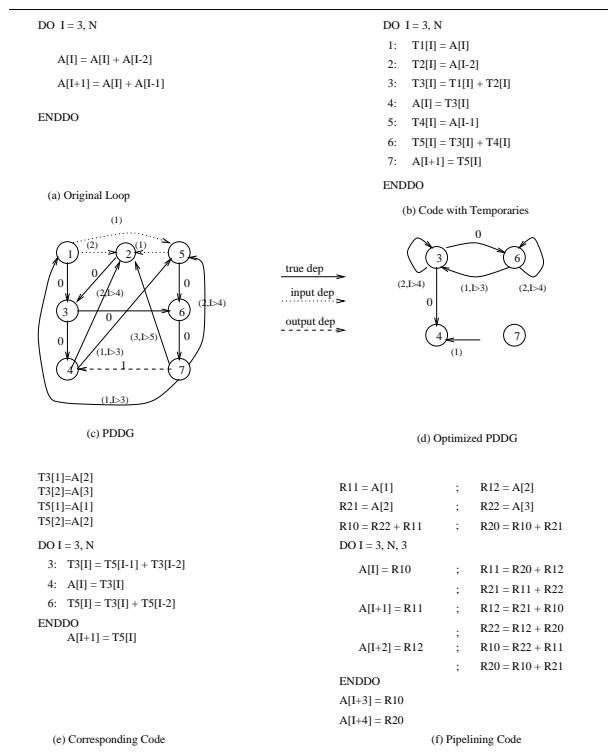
DO I = 3, N

A[I] = A[I] + A[I-2]

A[I+1] = A[I] + A[I-1]

ENDDO

(a) Original Loop

DO I = 3, N
1: T1[I] = A[I]
2: T2[I] = A[I-2]
3: T3[I] = T1[I] + T2[I]
4: A[I] = T3[I]
5: T4[I] = A[I-1]
6: T5[I] = T3[I] + T4[I]
7: A[I+1] = T5[I]
ENDDO

(b) Code with Temporaries

(1)
(2)
(1)
1
2
5
0
0
0
(2,I>4)
3
0
6
(2,I>4)
0
0
(3,I>5)
(1,I>3)
0
4
1
7
(1,I>3)

(c) PDDG

true dep
input dep
output dep

0
3
6
(2,I>4)
(1,I>3)
(2,I>4)
0
4
7
(1)

(d) Optimized PDDG

T3[1]=A[2]
T3[2]=A[3]
T5[1]=A[1]
T5[2]=A[2]
DO I = 3, N
3: T3[I] = T5[I-1] + T3[I-2]
4: A[I] = T3[I]
6: T5[I] = T3[I] + T5[I-2]
ENDDO
A[I+1] = T5[I]

(e) Corresponding Code

R11 = A[1] ; R12 = A[2]
R21 = A[2] ; R22 = A[3]
R10 = R22 + R11 ; R20 = R10 + R21
DO I = 3, N, 3
A[I] = R10 ; R11 = R20 + R12
; R21 = R11 + R22
A[I+1] = R11 ; R12 = R21 + R10
; R22 = R12 + R20
A[I+2] = R12 ; R10 = R22 + R11
; R20 = R10 + R21
ENDDO
A[I+3] = R10
A[I+4] = R20

(f) Pipelining Code